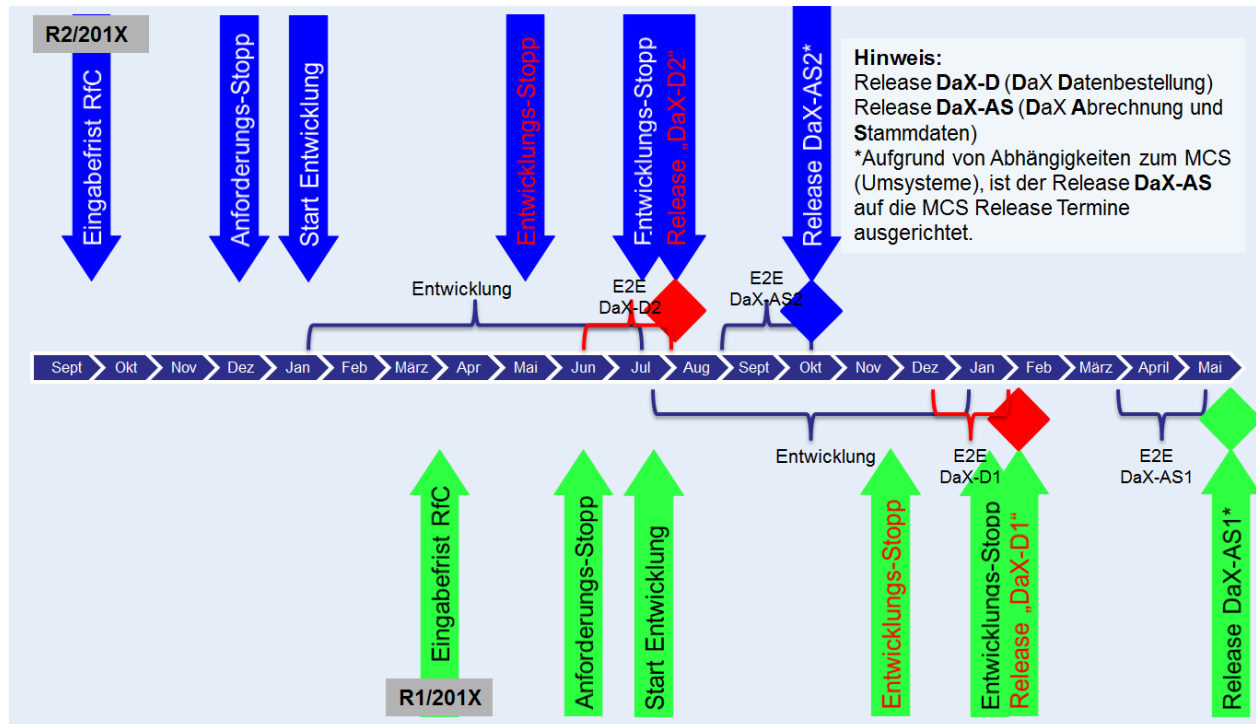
R2/201X

Eingabefrist RfC

Anforderungs-Stopp

Start Entwicklung

Entwicklungs-Stopp

Entwicklungs-Stopp
Release „DaX-D2“

Release DaX-AS2*

Hinweis:
Release **DaX-D** (**D**aX **D**atenbestellung)
Release **DaX-AS** (**D**aX **A**brechnung und **S**tammdaten)
*Aufgrund von Abhängigkeiten zum MCS (Umsysteme), ist der Release **DaX-AS** auf die MCS Release Termine ausgerichtet.

Entwicklung

E2E
DaX-D2

E2E
DaX-AS2

| Sept | Okt | Nov | Dez | Jan | Feb | März | Apr | Mai | Jun | Jul | Aug | Sept | Okt | Nov | Dez | Jan | Feb | März | April | Mai |
|---|---|---|---|---|---|---|---|---|---|---|---|---|---|---|---|---|---|---|---|---|

Entwicklung

E2E
DaX-D1

E2E
DaX-AS1

Eingabefrist RfC

R1/201X

Anforderungs-Stopp

Start Entwicklung

Entwicklungs-Stopp

Entwicklungs-Stopp
Release „DaX-D1“

Release DaX-AS1*